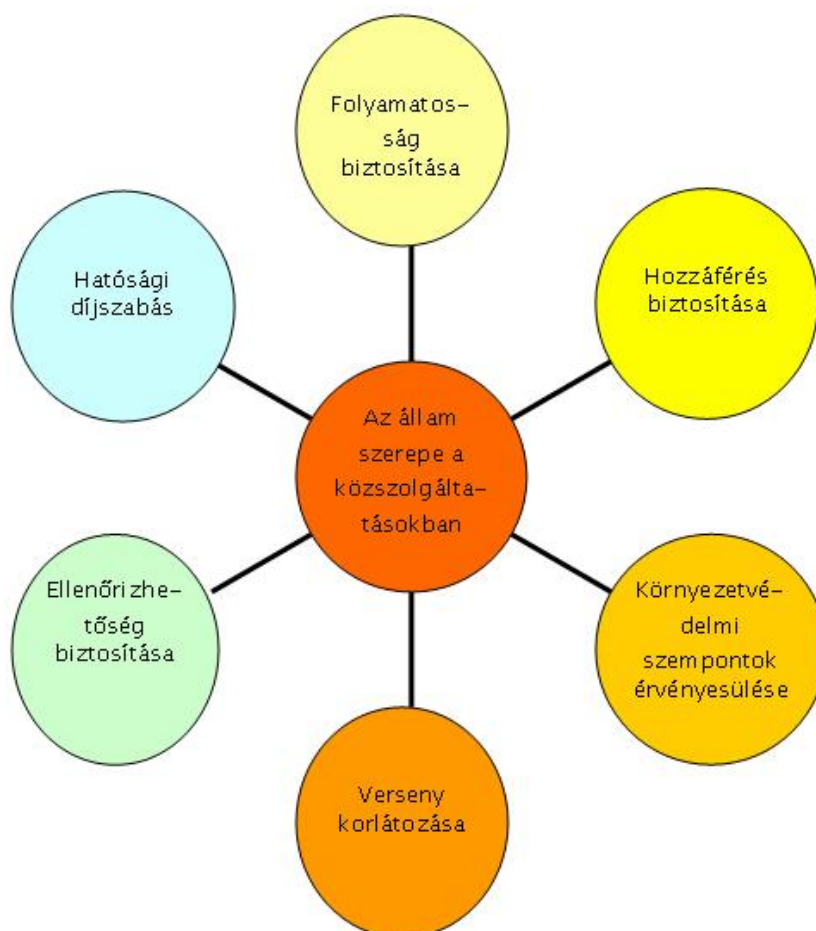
Folyamatosság biztosítása

Hatósági díjszabás

Hozzáférés biztosítása

Az állam szerepe a közszolgáltatásokban

Ellenőrizhetőség biztosítása

Környezetvédelmi szempontok érvényesülése

Verseny korlátozása